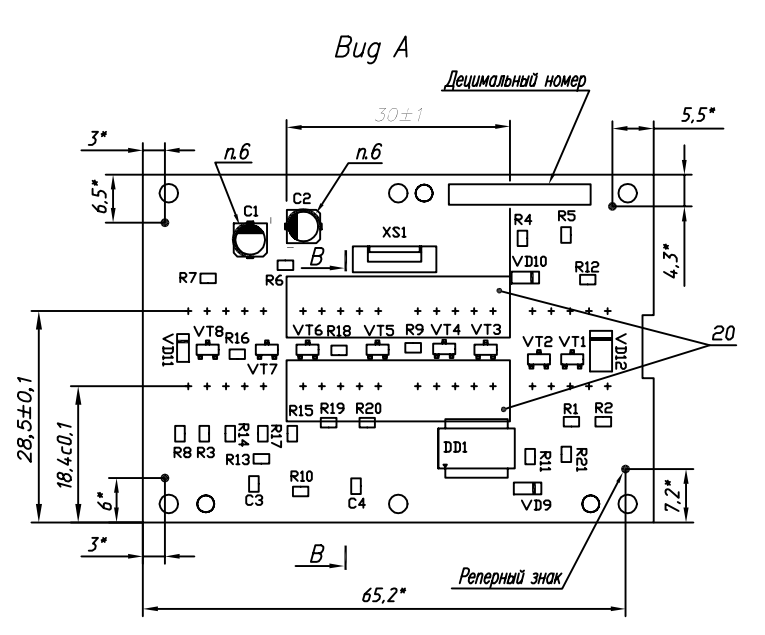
Bug A

Децимальный номер

30±1

5,5*

3*

п.6

п.6

6,5*

C1

C2

XS1

R4

R5

4,3*

B

R7

R6

VD10

R12

20

VD11

VT8

R16

VT7

VT6

R18

VT5

R9

VT4

VT3

VT2

VT1

VD12

28,5±0,1

18,4±0,1

R15

R19

R20

R1

R2

R8

R3

R14

R17

R13

DD1

R11

R21

R10

C3

C4

VD9

6*

7,2*

3*

B

Реперный знак

65,2*